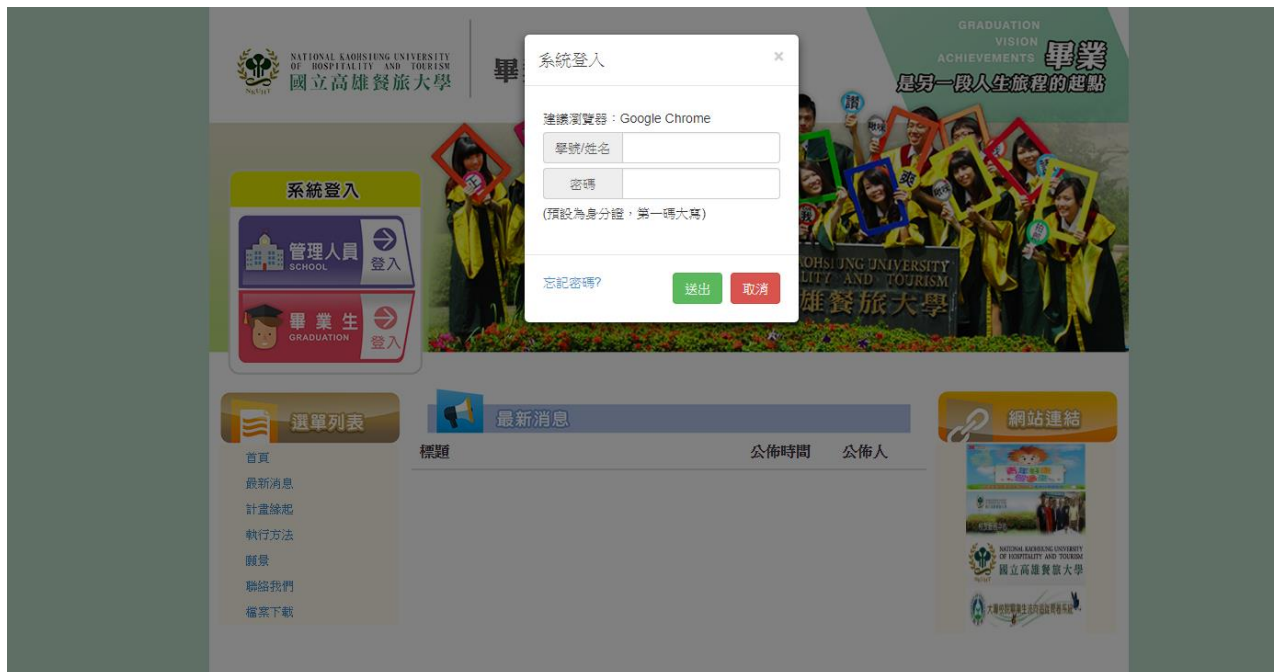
NATIONAL KAOHSIUNG UNIVERSITY OF HOSPITALITY AND TOURISM
國立高雄餐旅大學

畢

GRADUATION
VISION
ACHIEVEMENTS 畢業
是另一段人生旅程的起點

系統登入 ×

建議瀏覽器：Google Chrome

學號/姓名

密碼

(預設為身分證，第一碼大寫)

忘記密碼?

送出 取消

系統登入

管理人員 SCHOOL 登入

畢業生 GRADUATION 登入

選單列表

首頁
最新消息
計畫緣起
執行方法
願景
聯絡我們
檔案下載

最新消息

| 標題 | 公佈時間 | 公佈人 |
|---|---|---|

網站連結

NATIONAL KAOHSIUNG UNIVERSITY OF HOSPITALITY AND TOURISM
國立高雄餐旅大學